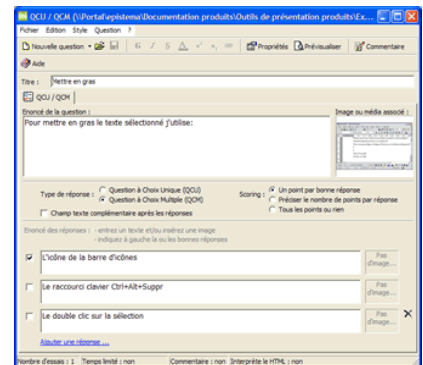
QCU / QCM (\\Portal\epistema\Documentation produits\Outils de présentation produits\Ex...

Fichier Edition Style Question ?

Nouvelle question | G I S A | Propriétés | Prévisualiser | Commentaire

Aide

Titre : Mettre en gras

QCU / QCM

Enoncé de la question :

Pour mettre en gras le texte sélectionné j'utilise:

Image ou média associé :

Type de réponse : Question à Choix Unique (QCU)
Question à Choix Multiple (QCM)

Scoring : Un point par bonne réponse
Préciser le nombre de points par réponse
Tous les points ou rien

Champ texte complémentaire après les réponses

Enoncé des réponses : - entrez un texte et/ou insérez une image
- indiquez à gauche la ou les bonnes réponses

L'icône de la barre d'icônes
Pas d'image...

Le raccourci clavier Ctrl+Alt+Suppr
Pas d'image...

Le double clic sur la sélection
Pas d'image...

Ajouter une réponse ...

Nombre d'essais : 1 | Temps limité : non | Commentaire : non | Interprète le HTML : non